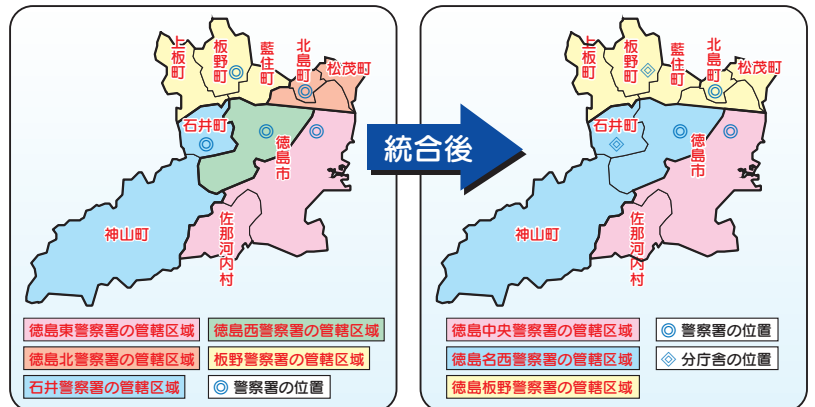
上板町
板野町
藍住町
北島町
松茂町
石井町
徳島市
神山町
佐那河内村

徳島東警察署の管轄区域
徳島西警察署の管轄区域
徳島北警察署の管轄区域
板野警察署の管轄区域
石井警察署の管轄区域
◎ 警察署の位置

統合後

上板町
板野町
藍住町
北島町
松茂町
石井町
徳島市
神山町
佐那河内村

徳島中央警察署の管轄区域
◎ 警察署の位置
徳島名西警察署の管轄区域
◇ 分庁舎の位置
徳島板野警察署の管轄区域